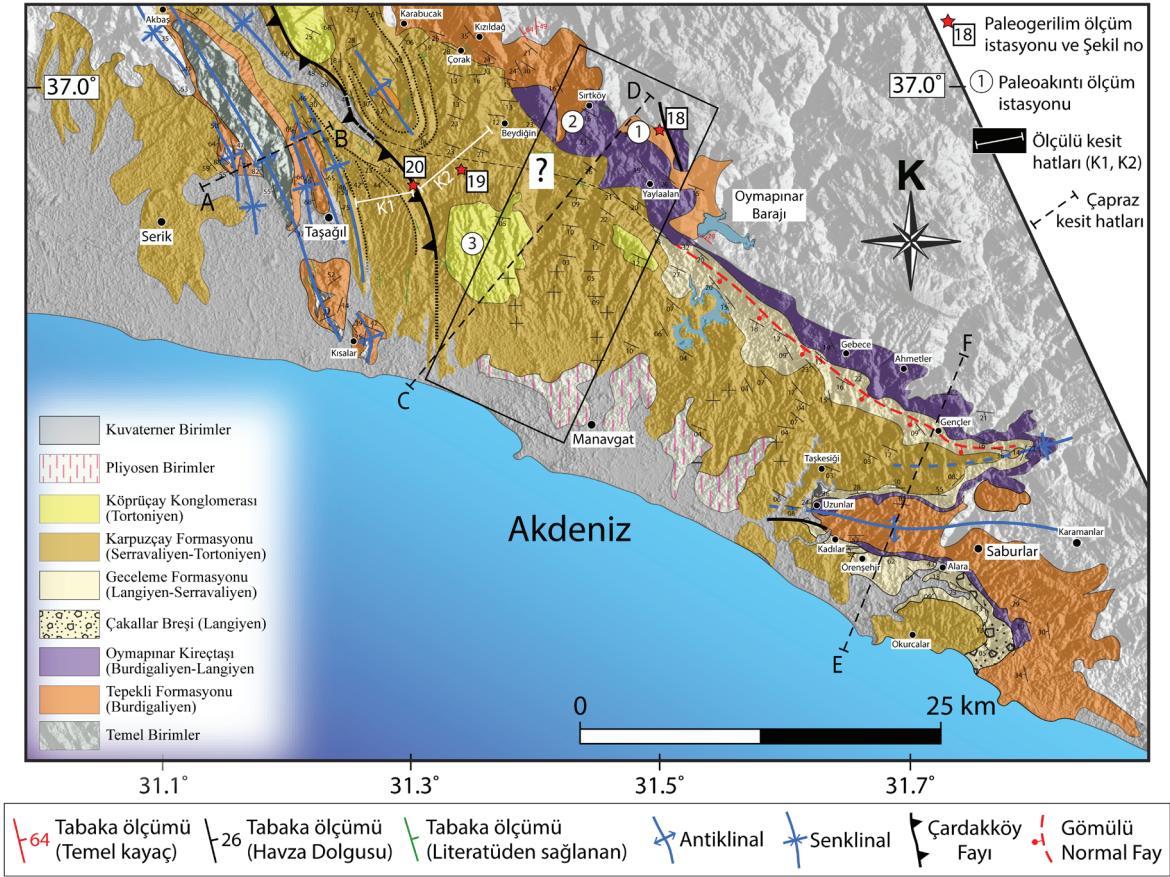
Akbaş
Karabucak
Kızıldağ
Çorak
Sırtköy
37.0°
37.0°
B
D
2
1
18
Beydiğin
20
19
K1
K2
?
A
Serik
Taşağıl
Yaylaalan
Oymapınar Barajı
K
3
Kısalar
C
Manavgat
Gebece
Ahmetler
F
Gençler
Taşkesiği
Uzunlar
Karamanlar
Akdeniz
Kadılar
Saburlar
Örenşehir
Alara
Okurcalar
E
0
25 km

★ 18 Paleogerilim ölçüm istasyonu ve Şekil no
① Paleoakıntı ölçüm istasyonu
Ölçülü kesit hatları (K1, K2)
Çapraz kesit hatları

Kuvaterner Birimler
Pliyosen Birimler
Köprüçay Konglomerası (Tortoniyen)
Karpuzçay Formasyonu (Serravaliyen-Tortoniyen)
Geceleme Formasyonu (Langiyen-Serravaliyen)
Çakallar Breşi (Langiyen)
Oymapınar Kireçtaşı (Burdigaliyen-Langiyen)
Tepekli Formasyonu (Burdigaliyen)
Temel Birimler

31.1°
31.3°
31.5°
31.7°

64 Tabaka ölçümü (Temel kayaç)
26 Tabaka ölçümü (Havza Dolgusu)
Tabaka ölçümü (Literatüden sağlanan)
Antiklinal
Senklinal
Çardakköy Fayı
Gömülü Normal Fay